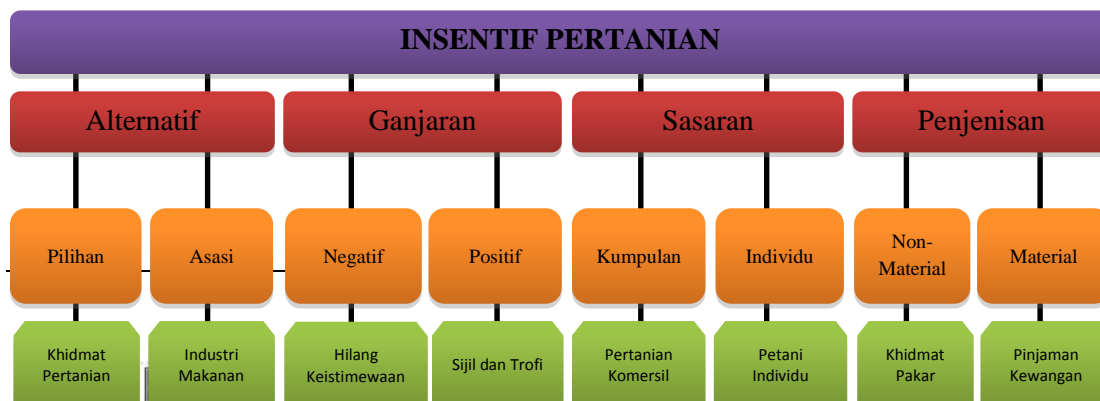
INSENTIF PERTANIAN

Alternatif

Ganjaran

Sasaran

Penjenisan

Pilihan

Asasi

Negatif

Positif

Kumpulan

Individu

Non-Material

Material

Khidmat Pertanian

Industri Makanan

Hilang Keistimewaan

Sijil dan Trofi

Pertanian Komersil

Petani Individu

Khidmat Pakar

Pinjaman Kewangan